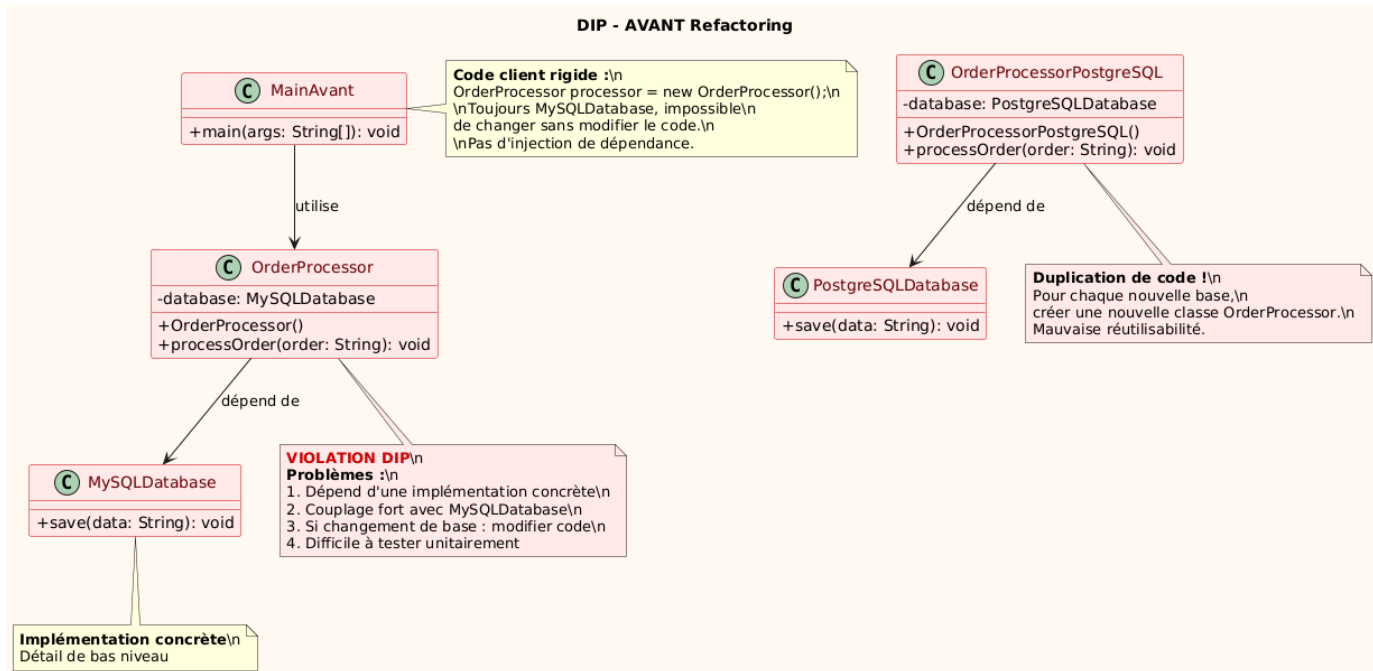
DIP - AVANT Refactoring

C MainAvant
+main(args: String[]): void

Code client rigide :\n
OrderProcessor processor = new OrderProcessor();\n
\nToujours MySQLDatabase, impossible\n
de changer sans modifier le code.\n
\nPas d'injection de dépendance.

utilise

C OrderProcessor
-database: MySQLDatabase
+OrderProcessor()
+processOrder(order: String): void

dépend de

C MySQLDatabase
+save(data: String): void

Implémentation concrète\n
Détail de bas niveau

VIOLATION DIP\n
Problèmes :\n
1. Dépend d'une implémentation concrète\n
2. Couplage fort avec MySQLDatabase\n
3. Si changement de base : modifier code\n
4. Difficile à tester unitairement

C OrderProcessorPostgreSQL
-database: PostgreSQLDatabase
+OrderProcessorPostgreSQL()
+processOrder(order: String): void

dépend de

C PostgreSQLDatabase
+save(data: String): void

Duplication de code !\n
Pour chaque nouvelle base,\n
créer une nouvelle classe OrderProcessor.\n
Mauvaise réutilisabilité.